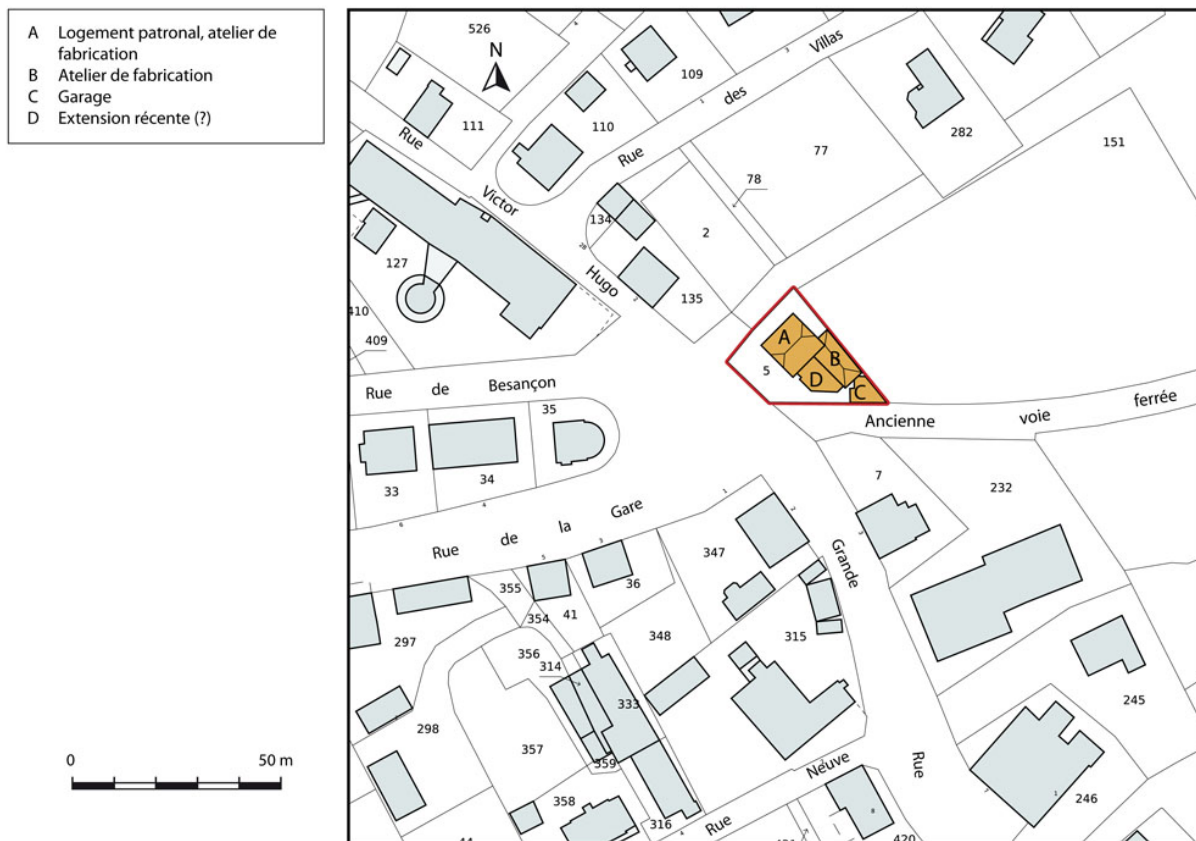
A Logement patronal, atelier de fabrication
B Atelier de fabrication
C Garage
D Extension récente (?)

0 50 m

N

526
109
Rue des Villas
111
110
282
77
151
Rue Victor Hugo
78
134
2
127
135
410
409
A
B
D
C
5
Rue de Besançon
35
Ancienne voie ferrée
7
232
33
34
Rue de la Gare
347
Grande Rue
355
36
297
354
41
348
315
356
314
333
245
298
357
359
Rue Neuve
358
316
420
246